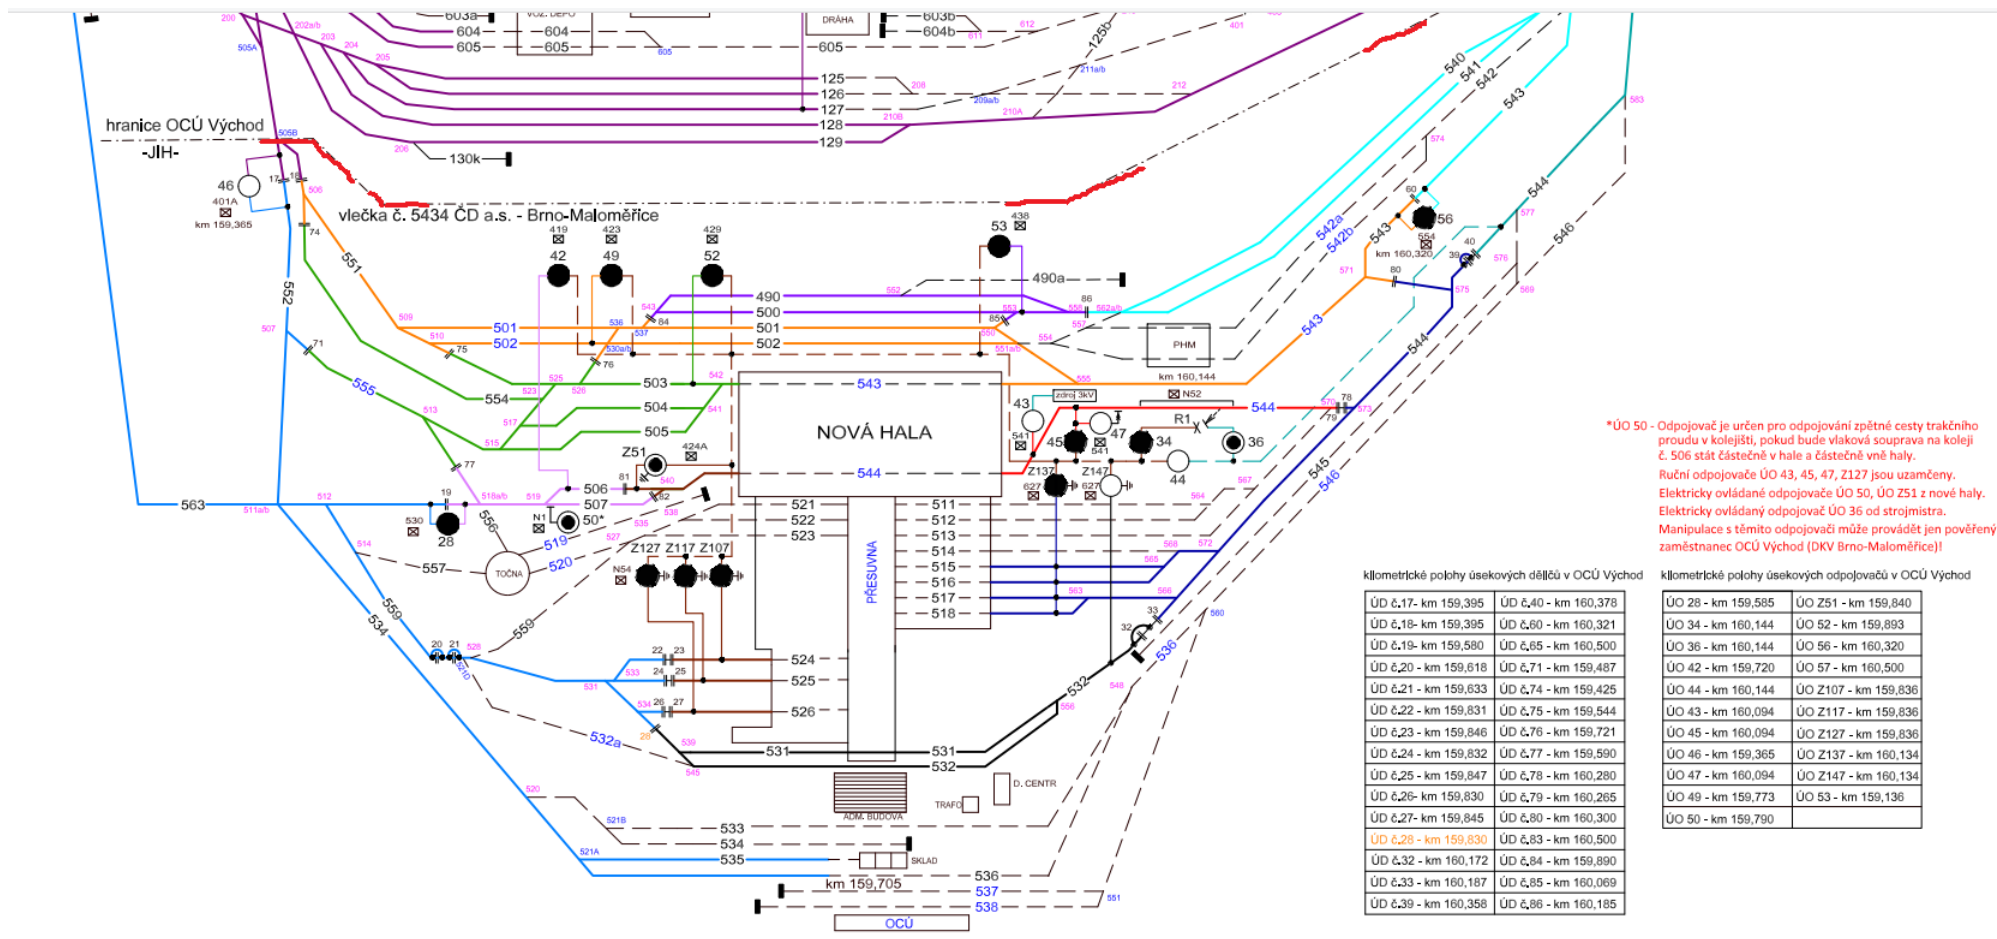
603a 604 605 VOZ. DEPO 604 605 DRÁHA 603b 604b 605

125 126 127 128 129 125b

hranice OCÚ Východ
-JIH-

130k

46 401A km 159,365

vlečka č. 5434 ČD a.s. - Brno-Maloměřice

419 42 423 49 429 52 53 438

490a 490 500 501 502 501 502 503 504 505 554 551 552 555 556 557 563

540 541 542 543 544 545 546 542a 542b

PHM km 160,144

NOVÁ HALA

543 544

43 45 47 34 36 44 R1 N52 zdroj 3kV

Z51 424A 506 507 50* N1 28 530 TOČNA

511 512 513 514 515 516 517 518 521 522 523

PŘESUVNA

Z127 Z117 Z107 N54 Z137 Z147

524 525 526 531 532 532a 533 534 535 536 537 538 559

km 159,705

ADM. BUDOVA TRAFO D. CENTR SKLAD OCÚ

56 km 160,320

*ÚO 50 - Odpojovač je určen pro odpojování zpětné cesty trakčního proudu v kolejišti, pokud bude vlaková souprava na koleji č. 506 stát částečně v hale a částečně vně haly.
Ruční odpojovače ÚO 43, 45, 47, Z127 jsou uzamčeny.
Elektricky ovládané odpojovače ÚO 50, ÚO Z51 z nové haly.
Elektricky ovládaný odpojovač ÚO 36 od strojmistra.
Manipulace s těmito odpojovači může provádět jen pověřený zaměstnanec OCÚ Východ (DKV Brno-Maloměřice)!

kilometrické polohy úsekových děličů v OCÚ Východ

| ÚD č.17- km 159,395 | ÚD č.40 - km 160,378 |
|---|---|
| ÚD č.18- km 159,395 | ÚD č.60 - km 160,321 |
| ÚD č.19- km 159,580 | ÚD č.65 - km 160,500 |
| ÚD č.20 - km 159,618 | ÚD č.71 - km 159,487 |
| ÚD č.21 - km 159,633 | ÚD č.74 - km 159,425 |
| ÚD č.22 - km 159,831 | ÚD č.75 - km 159,544 |
| ÚD č.23 - km 159,846 | ÚD č.76 - km 159,721 |
| ÚD č.24 - km 159,832 | ÚD č.77 - km 159,590 |
| ÚD č.25 - km 159,847 | ÚD č.78 - km 160,280 |
| ÚD č.26- km 159,830 | ÚD č.79 - km 160,265 |
| ÚD č.27- km 159,845 | ÚD č.80 - km 160,300 |
| ÚD č.28 - km 159,830 | ÚD č.83 - km 160,500 |
| ÚD č.32 - km 160,172 | ÚD č.84 - km 159,890 |
| ÚD č.33 - km 160,187 | ÚD č.85 - km 160,069 |
| ÚD č.39 - km 160,358 | ÚD č.86 - km 160,185 |

kilometrické polohy úsekových odpojovačů v OCÚ Východ

| ÚO 28 - km 159,585 | ÚO Z51 - km 159,840 |
|---|---|
| ÚO 34 - km 160,144 | ÚO 52 - km 159,893 |
| ÚO 36 - km 160,144 | ÚO 56 - km 160,320 |
| ÚO 42 - km 159,720 | ÚO 57 - km 160,500 |
| ÚO 44 - km 160,144 | ÚO Z107 - km 159,836 |
| ÚO 43 - km 160,094 | ÚO Z117 - km 159,836 |
| ÚO 45 - km 160,094 | ÚO Z127 - km 159,836 |
| ÚO 46 - km 159,365 | ÚO Z137 - km 160,134 |
| ÚO 47 - km 160,094 | ÚO Z147 - km 160,134 |
| ÚO 49 - km 159,773 | ÚO 53 - km 159,136 |
| ÚO 50 - km 159,790 | |